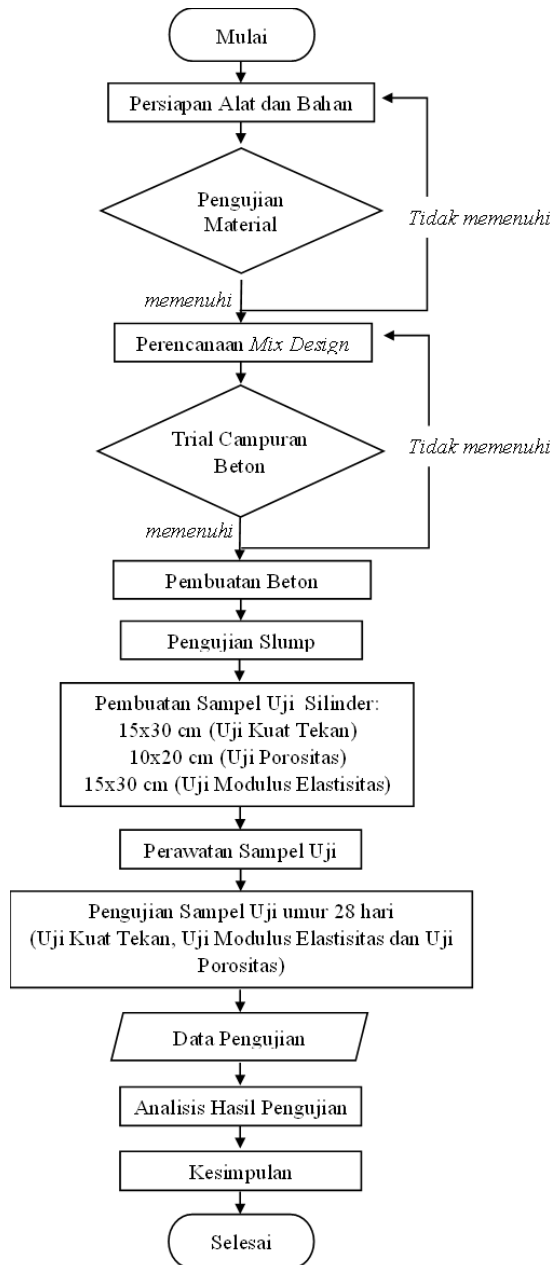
Mulai

Persiapan Alat dan Bahan

Pengujian Material

Tidak memenuhi

memenuhi

Perencanaan Mix Design

Trial Campuran Beton

Tidak memenuhi

memenuhi

Pembuatan Beton

Pengujian Slump

Pembuatan Sampel Uji Silinder:
15x30 cm (Uji Kuat Tekan)
10x20 cm (Uji Porositas)
15x30 cm (Uji Modulus Elastisitas)

Perawatan Sampel Uji

Pengujian Sampel Uji umur 28 hari (Uji Kuat Tekan, Uji Modulus Elastisitas dan Uji Porositas)

Data Pengujian

Analisis Hasil Pengujian

Kesimpulan

Selesai